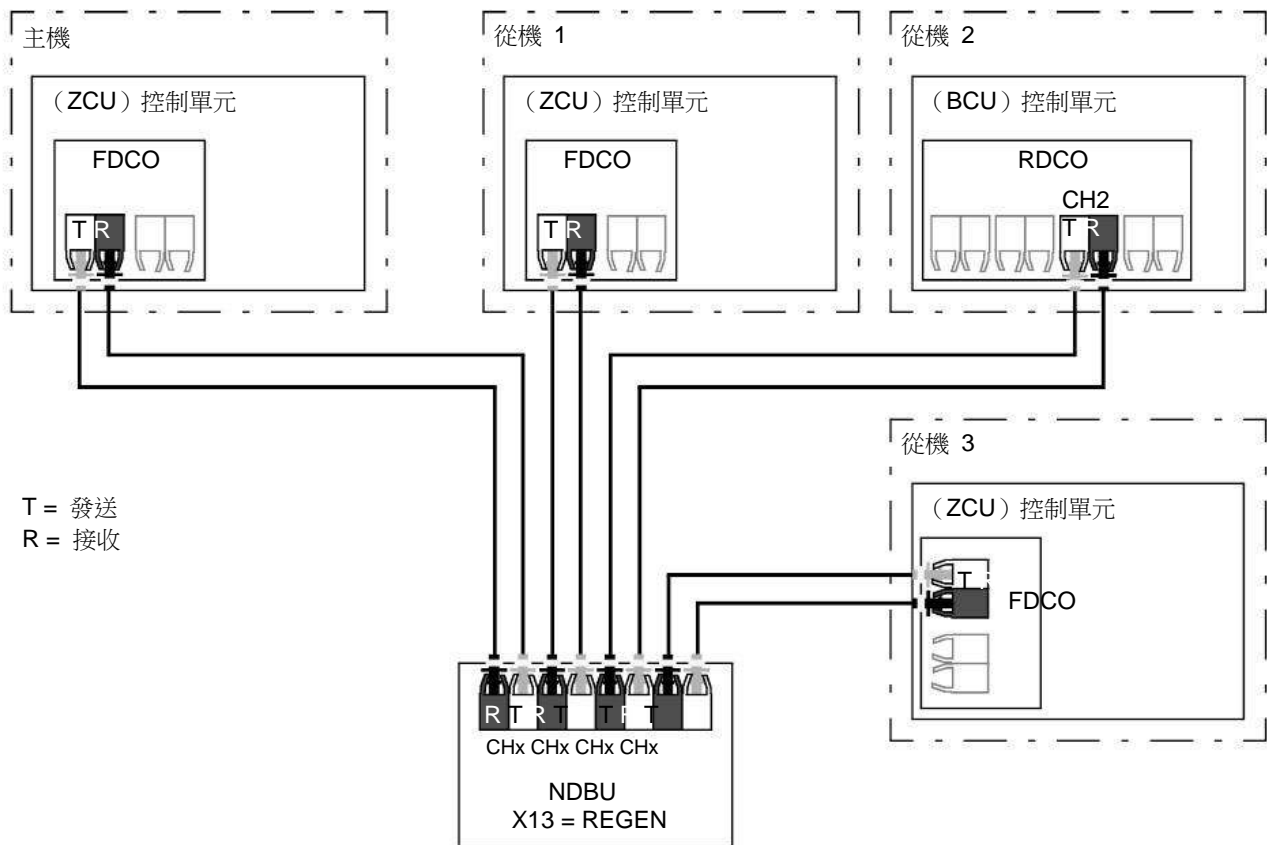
主機

（ZCU）控制單元

FDCO

T R

從機 1

（ZCU）控制單元

FDCO

T R

從機 2

（BCU）控制單元

RDCO

CH2

T R

從機 3

（ZCU）控制單元

T R

FDCO

T = 發送
R = 接收

R T R T T R T

CHx CHx CHx CHx

NDBU
X13 = REGEN